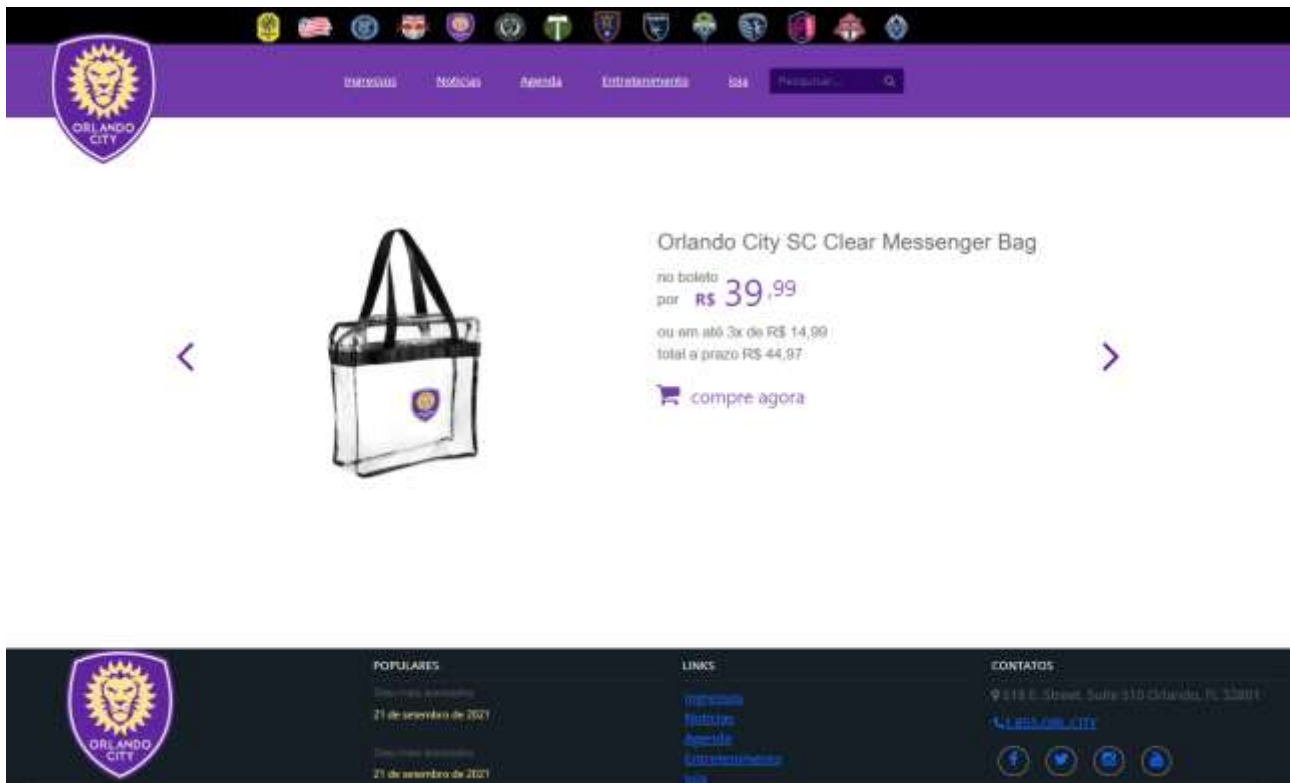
ORLANDO CITY

Ingressos Notícias Agenda Entretenimento loja Pesquisar...

Orlando City SC Clear Messenger Bag

no boleto por R$ 39,99

ou em até 3x de R$ 14,99
total a prazo R$ 44,97

compre agora

ORLANDO CITY

POPULARES

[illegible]
21 de setembro de 2021

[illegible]
21 de setembro de 2021

LINKS

Ingressos
Notícias
Agenda
Entretenimento
loja

CONTATOS

618 E. Street, Suite 510 Orlando, FL 32801

1.855.ORL.CITY